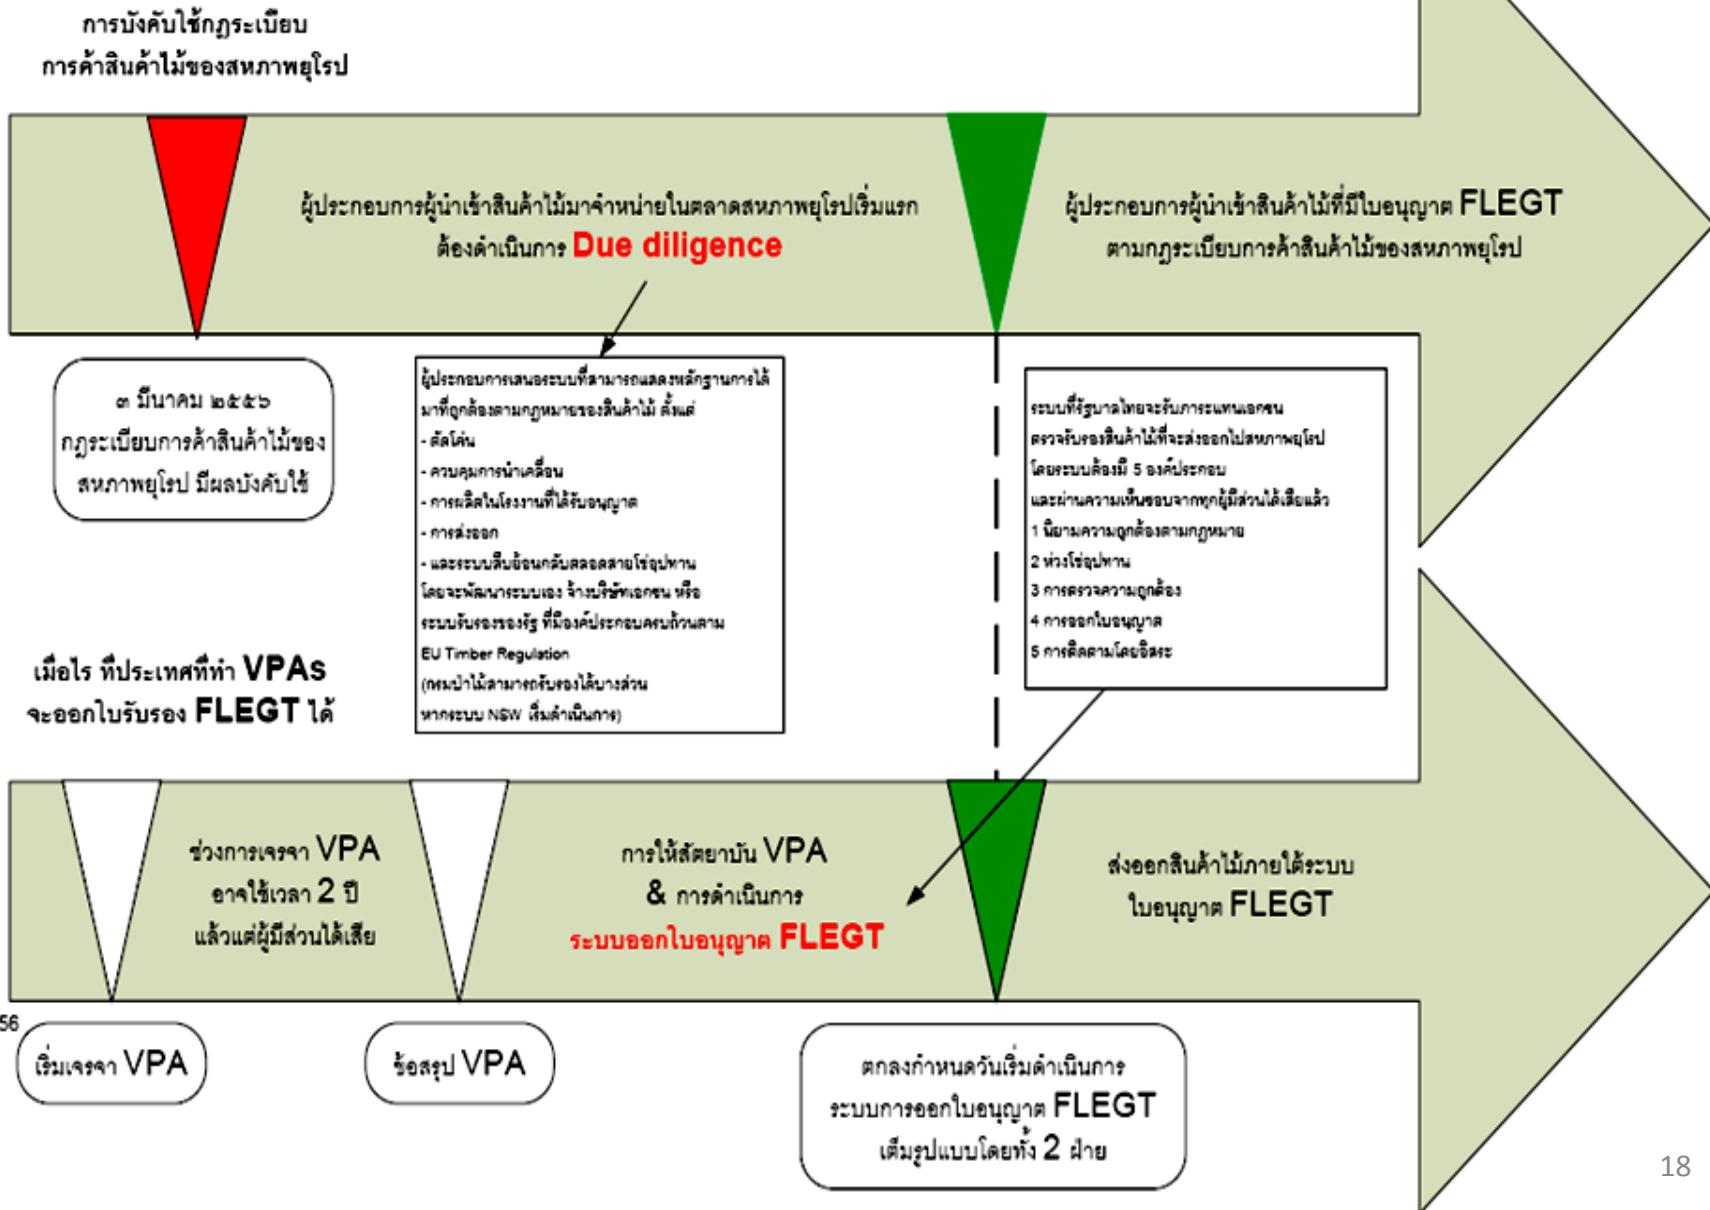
การบังคับใช้กฎระเบียบ
การค้าสินค้าไม้ของสหภาพยุโรป

ผู้ประกอบการผู้นำเข้าสินค้าไม้มาจำหน่ายในตลาดสหภาพยุโรปเริ่มแรก ต้องดำเนินการ Due diligence

ผู้ประกอบการผู้นำเข้าสินค้าไม้ที่มีใบอนุญาต FLEGT ตามกฎระเบียบการค้าสินค้าไม้ของสหภาพยุโรป

๓ มีนาคม ๒๕๕๖ กฎระเบียบการค้าสินค้าไม้ของสหภาพยุโรป มีผลบังคับใช้

ผู้ประกอบการเสนอระบบที่สามารถแสดงหลักฐานการได้มาที่ถูกต้องตามกฎหมายของสินค้าไม้ ตั้งแต่
- ตัดโค่น
- ควบคุมการนำเคลื่อน
- การผลิตในโรงงานที่ได้รับอนุญาต
- การส่งออก
- และระบบสืบย้อนกลับตลอดสายโซ่อุปทาน
โดยจะพัฒนาระบบเอง จ้างบริษัทเอกชน หรือระบบรับรองของรัฐ ที่มีองค์ประกอบครบถ้วนตาม EU Timber Regulation
(กรมป่าไม้สามารถรับรองได้บางส่วน หากระบบ NSW เริ่มดำเนินการ)

ระบบที่รัฐบาลไทยจะรับภาระแทนเอกชน ตรวจรับรองสินค้าไม้ที่จะส่งออกไปสหภาพยุโรป โดยระบบต้องมี 5 องค์ประกอบ และผ่านความเห็นชอบจากทุกผู้มีส่วนได้เสียแล้ว
1 นิยามความถูกต้องตามกฎหมาย
2 ห่วงโซ่อุปทาน
3 การตรวจความถูกต้อง
4 การออกใบอนุญาต
5 การติดตามโดยอิสระ

เมื่อไร ที่ประเทศที่ทำ VPAs จะออกใบรับรอง FLEGT ได้

ช่วงการเจรจา VPA อาจใช้เวลา 2 ปี แล้วแต่ผู้มีส่วนได้เสีย

การให้สัตยาบัน VPA & การดำเนินการ ระบบออกใบอนุญาต FLEGT

ส่งออกสินค้าไม้ภายใต้ระบบ ใบอนุญาต FLEGT

56

เริ่มเจรจา VPA

ข้อสรุป VPA

ตกลงกำหนดวันเริ่มดำเนินการ ระบบการออกใบอนุญาต FLEGT เต็มรูปแบบโดยทั้ง 2 ฝ่าย

18